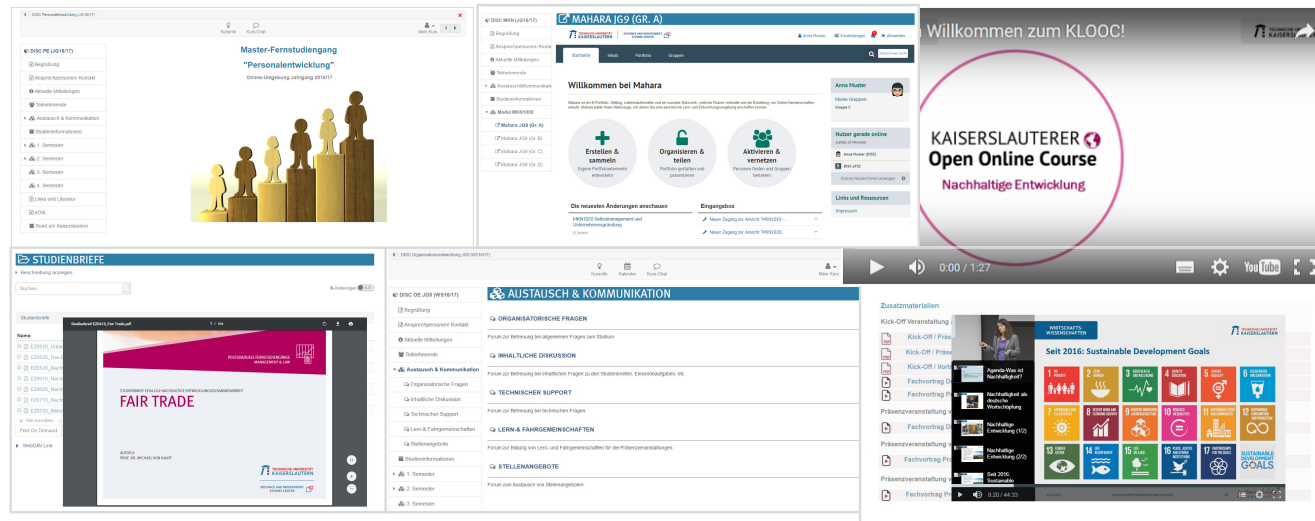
DISC Personalentwicklung (JG16/17)

Kurse Kurs-Chat Start Kurs

DISC PE (JG16/17)
Begrüßung
Ansprechpersonen/ Kontakt
Aktuelle Mitteilungen
Teilnehmende
Austausch & Kommunikation
Studieninformationen
1. Semester
2. Semester
3. Semester
4. Semester
Links und Literatur
eDOL
Rund um Kaiserslautern

Master-Fernstudiengang
"Personalentwicklung"
Online-Umgebung Jahrgang 2016/17

DISC MKN (JG16/17)
Begrüßung
Ansprechpersonen/ Kontakt
Aktuelle Mitteilungen
Teilnehmende
Austausch/Kommunikation
Studieninformationen
Modul MKN1000
Mahara JG9 (Gr. A)
Mahara JG9 (Gr. B)
Mahara JG9 (Gr. C)
Mahara JG9 (Gr. D)

MAHARA JG9 (GR. A)

TECHNISCHE UNIVERSITÄT KAISERSLAUTERN
Anna Muster Einstellungen Abmelden
Startseite Inhalt Portfolio Gruppen

Willkommen bei Mahara

Erstellen & sammeln
Organisieren & teilen
Aktivieren & vernetzen

Die neuesten Änderungen anschauen
MKN1020 Selbstmanagement und Unternehmensgründung

Eingangsbox
Neuer Zugang zur Ansicht "MKN1020 ...
Neuer Zugang zur Ansicht "MKN1020...

Anna Muster
Nutzer gerade online
Links und Ressourcen
Impressum

Willkommen zum KLOOC!
KAISERSLAUTERER
Open Online Course
Nachhaltige Entwicklung
0:00 / 1:27

STUDIENBRIEFE
Beschreibung anzeigen
Suchen
Studienbriefe
Name
E20510_Ukraine
E20520_Das E
E20530_Nach
E20610_Nach
E20620_Nach
E20710_Nach
E20720_Bilder
Alle auswählen
Print On Demand
WebDAV Link

Studienbrief E20410_Fair Trade.pdf 1 / 144
POSTGRADUALE FERNSTUDIENGÄNGE MANAGEMENT & LAW
FAIR TRADE
AUTOR/IN
PROF. DR. MICHAEL VON HAUFF
TECHNISCHE UNIVERSITÄT KAISERSLAUTERN
DISTANCE AND INDEPENDENT STUDIES CENTER

DISC Organisationsentwicklung JG9 (WS16/17)
Kurse Kalender Kurs-Chat Mein Kurs

DISC OE JG9 (WS16/17)
Begrüßung
Ansprechpersonen/ Kontakt
Aktuelle Mitteilungen
Teilnehmende
Austausch & Kommunikation
Organisatorische Fragen
Inhaltliche Diskussion
Technischer Support
Lern- & Fahrgemeinschaften
Stellenangebote
Studieninformationen
1. Semester
2. Semester
3. Semester

AUSTAUSCH & KOMMUNIKATION
ORGANISATORISCHE FRAGEN
Forum zur Betreuung bei allgemeinen Fragen zum Studium.
INHALTLICHE DISKUSSION
Forum zur Betreuung bei inhaltlichen Fragen zu den Studienbriefen, Einsendeaufgaben, etc.
TECHNISCHER SUPPORT
Forum zur Betreuung bei technischen Fragen
LERN- & FAHRGEMEINSCHAFTEN
Forum zur Bildung von Lern- und Fahrgemeinschaften für die Präsenzveranstaltungen.
STELLENANGEBOTE
Forum zum Austausch von Stellenangeboten.

Zusatzmaterialien
Kick-Off Veranstaltung
Kick-Off / Präs
Kick-Off / Präs
Kick-Off / Vortr
Fachvortrag Pr
Fachvortrag Pr
Präsenzveranstaltung
Präsenzveranstaltung
Fachvortrag Pr
Präsenzveranstaltung
Fachvortrag Pr

Agenda-Was ist Nachhaltigkeit?
Nachhaltigkeit als deutsche Wortschöpfung
Nachhaltige Entwicklung (1/2)
Nachhaltige Entwicklung (2/2)
Seit 2016: Sustainable
8:20 / 44:33

WIRTSCHAFTS-WISSENSCHAFTEN
TECHNISCHE UNIVERSITÄT KAISERSLAUTERN
Seit 2016: Sustainable Development Goals
SUSTAINABLE DEVELOPMENT GOALS